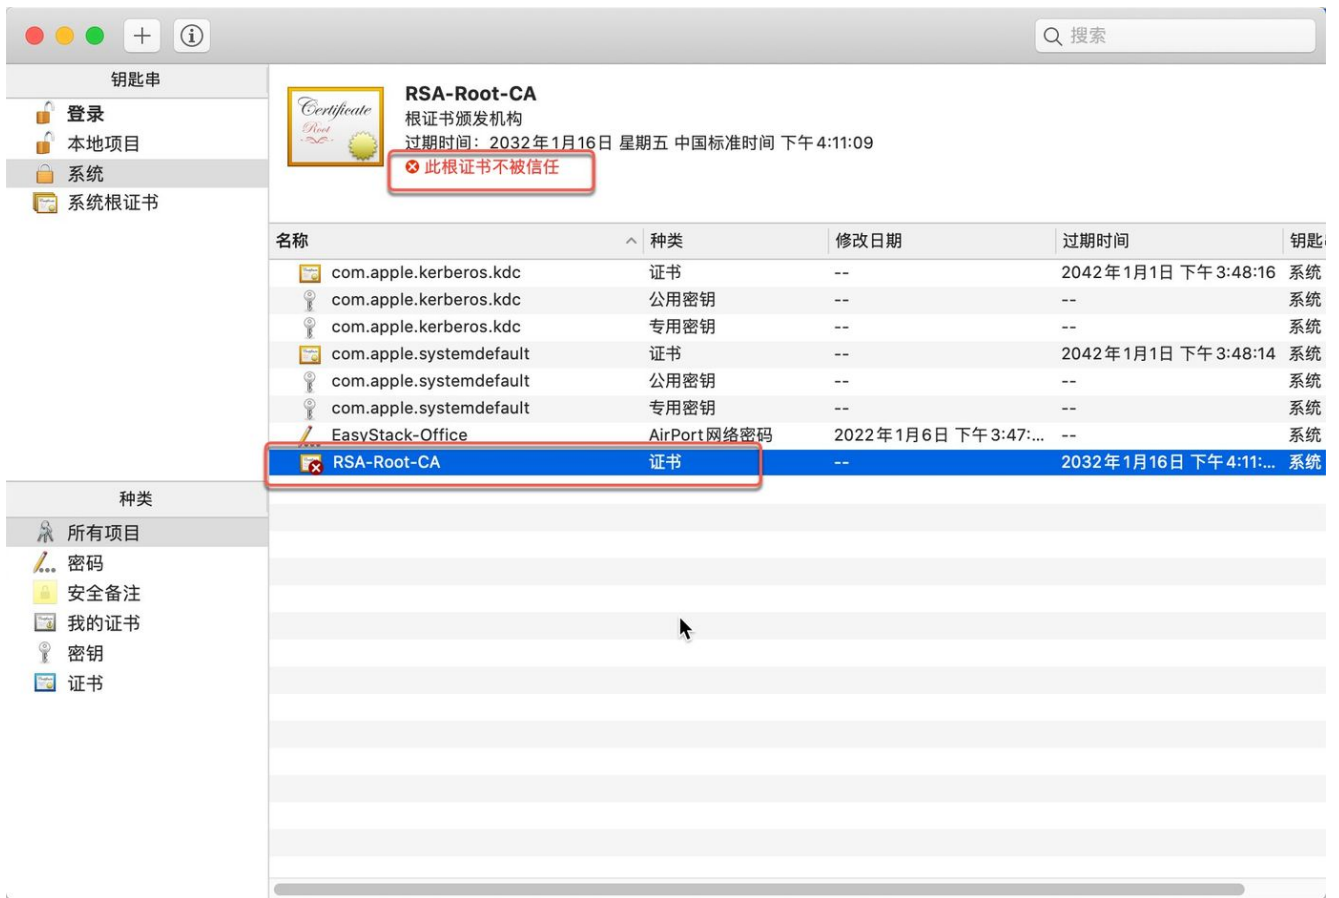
+ ⓘ

搜索

钥匙串
登录
本地项目
系统
系统根证书

Certificate Root

RSA-Root-CA
根证书颁发机构
过期时间：2032年1月16日 星期五 中国标准时间 下午4:11:09
此根证书不被信任

| 名称 | 种类 | 修改日期 | 过期时间 | 钥匙 |
|---|---|---|---|---|
| com.apple.kerberos.kdc | 证书 | -- | 2042年1月1日 下午3:48:16 | 系统 |
| com.apple.kerberos.kdc | 公用密钥 | -- | -- | 系统 |
| com.apple.kerberos.kdc | 专用密钥 | -- | -- | 系统 |
| com.apple.systemdefault | 证书 | -- | 2042年1月1日 下午3:48:14 | 系统 |
| com.apple.systemdefault | 公用密钥 | -- | -- | 系统 |
| com.apple.systemdefault | 专用密钥 | -- | -- | 系统 |
| EasyStack-Office | AirPort网络密码 | 2022年1月6日 下午3:47:... | -- | 系统 |
| RSA-Root-CA | 证书 | -- | 2032年1月16日 下午4:11:... | 系统 |

种类
所有项目
密码
安全备注
我的证书
密钥
证书